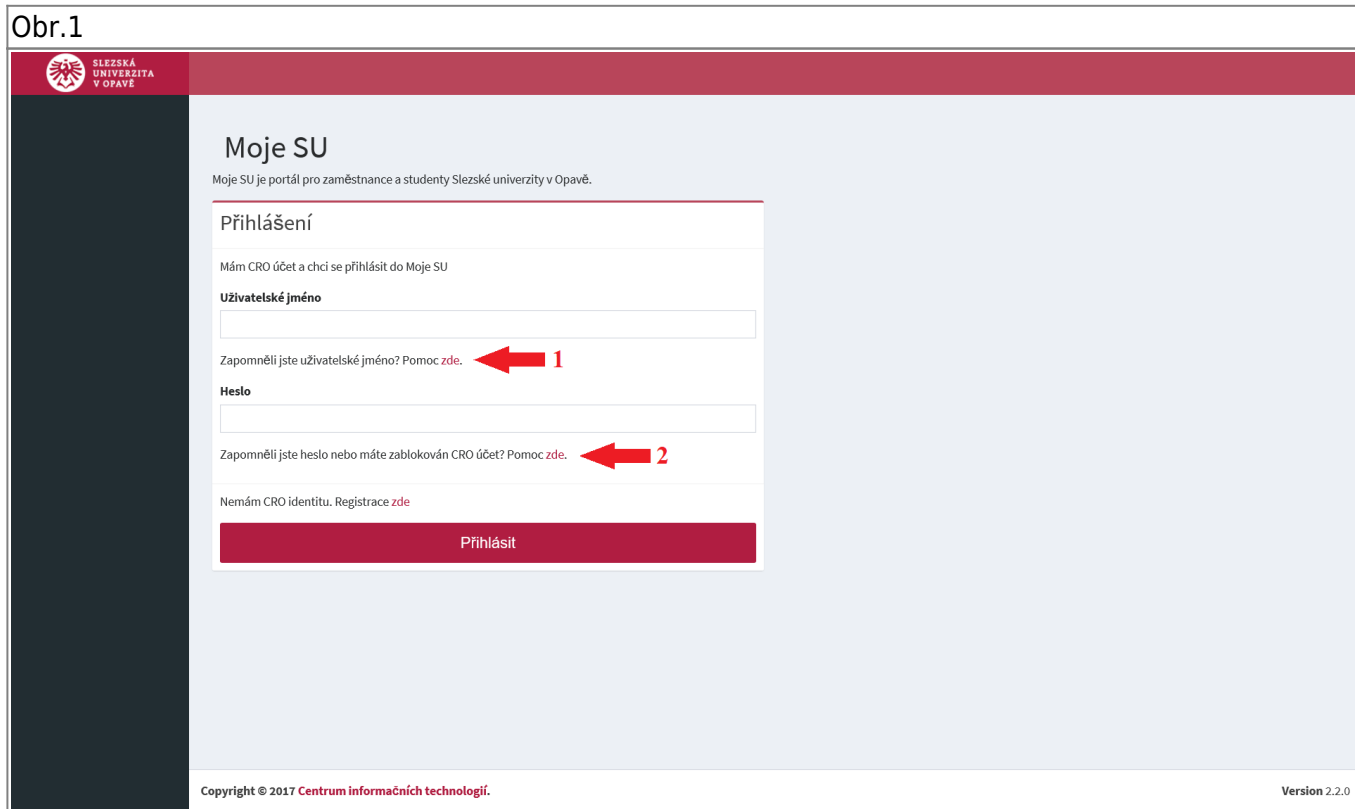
Obr.1

SLEZSKÁ UNIVERZITA V OPAVĚ

Moje SU

Moje SU je portál pro zaměstnance a studenty Slezské univerzity v Opavě.

Přihlášení

Mám CRO účet a chci se přihlásit do Moje SU

Uživatelské jméno

Zapomněli jste uživatelské jméno? Pomoc zde.

1

Heslo

Zapomněli jste heslo nebo máte zablokován CRO účet? Pomoc zde.

2

Nemám CRO identitu. Registrace zde

Přihlásit

Copyright © 2017 Centrum informačních technologií.

Version 2.2.0